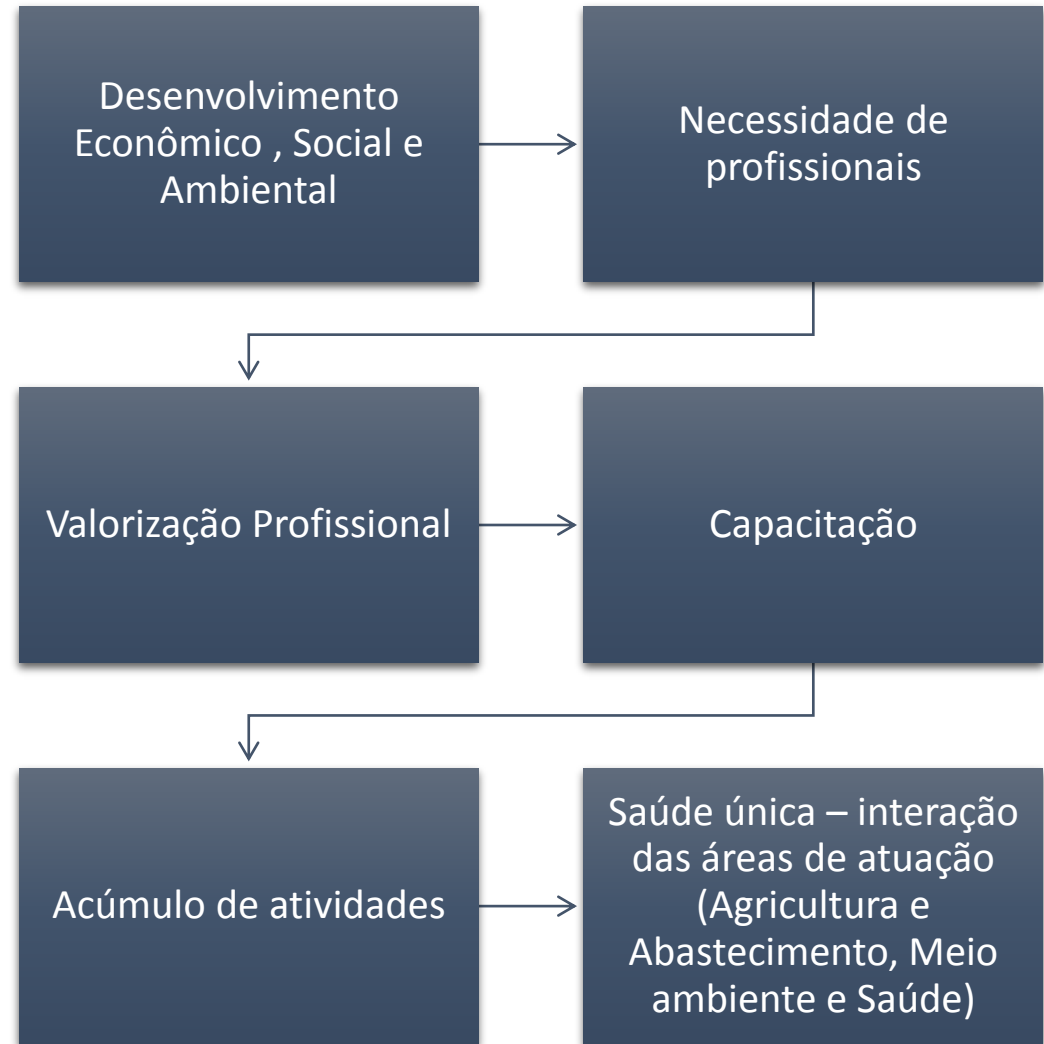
Desenvolvimento Econômico , Social e Ambiental

Necessidade de profissionais

Valorização Profissional

Capacitação

Acúmulo de atividades

Saúde única – interação das áreas de atuação (Agricultura e Abastecimento, Meio ambiente e Saúde)